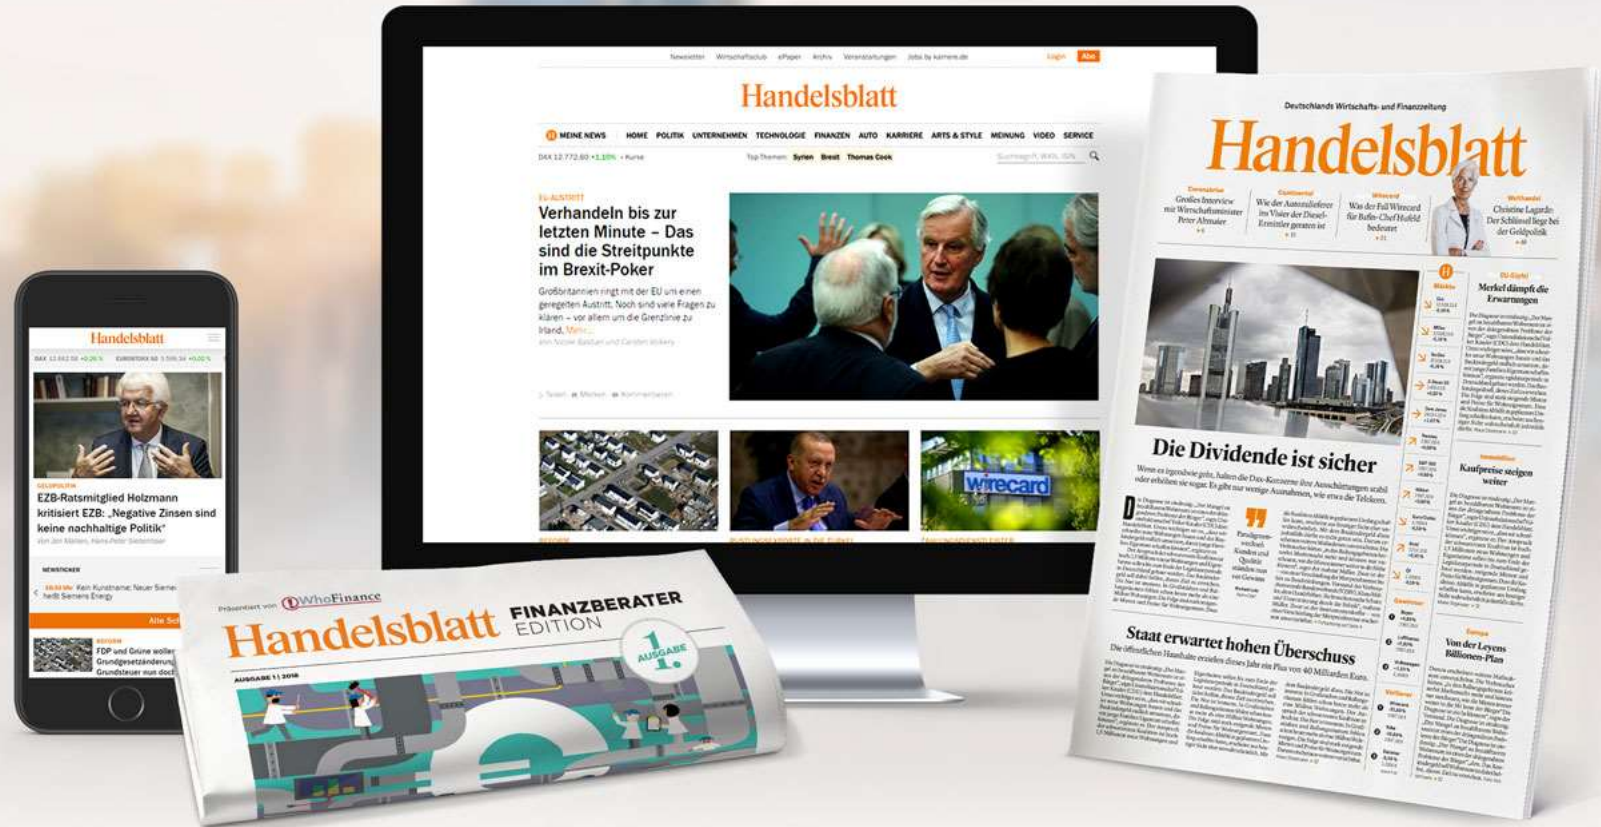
Newsletter Wirtschaftsclub ePaper Archiv Veranstaltungen Jobs by karriere.de Login Abo

Handelsblatt

MEINE NEWS HOME POLITIK UNTERNEHMEN TECHNOLOGIE FINANZEN AUTO KARRIERE ARTS & STYLE MEINUNG VIDEO SERVICE

DAX 12.772,60 +1,10% • Kurse Top-Themen: Syrien Brexit Thomas Cook

EU-AUSTRITT

Verhandeln bis zur letzten Minute – Das sind die Streitpunkte im Brexit-Poker

Großbritannien ringt mit der EU um einen geregelten Austritt. Noch sind viele Fragen zu klären – vor allem um die Grenzlinie zu Irland. Mehr...

von Nicole Bastian und Carsten Volkery

wirecard

Handelsblatt

GELDPOLITIK

EZB-Ratsmitglied Holzmann kritisiert EZB: „Negative Zinsen sind keine nachhaltige Politik"

von Jan Mallien, Hans-Peter Siebenhaar

NEWSTICKER

Kein Kurzarbeit: Neuer Siemens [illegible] Siemens Energy

Alle Sch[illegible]

REFORM

FDP und Grüne wollen Grundgesetzänderung Grundsteuer nun doch

Präsentiert von WhoFinance

Handelsblatt FINANZBERATER EDITION

1. AUSGABE

AUSGABE 1 | 2018

Deutschlands Wirtschafts- und Finanzzeitung

Handelsblatt

Großes Interview mit Wirtschaftsminister Peter Altmaier

Wie der Autozulieferer ins Visier der Diesel-Ermittler geraten ist

Was der Fall Wirecard für Bafin-Chef Hufeld bedeutet

Christine Lagarde: Der Schlüssel liegt bei der Geldpolitik

Merkel dämpft die Erwartungen

Die Dividende ist sicher

Wenn es irgendwie geht, halten die Dax-Konzerne ihre Ausschüttungen stabil oder erhöhen sie sogar. Es gibt nur wenige Ausnahmen, wie etwa die Telekom.

Kaufpreise steigen weiter

Staat erwartet hohen Überschuss

Die öffentlichen Haushalte erzielen dieses Jahr ein Plus von 40 Milliarden Euro.

Von der Leyens Billionen-Plan